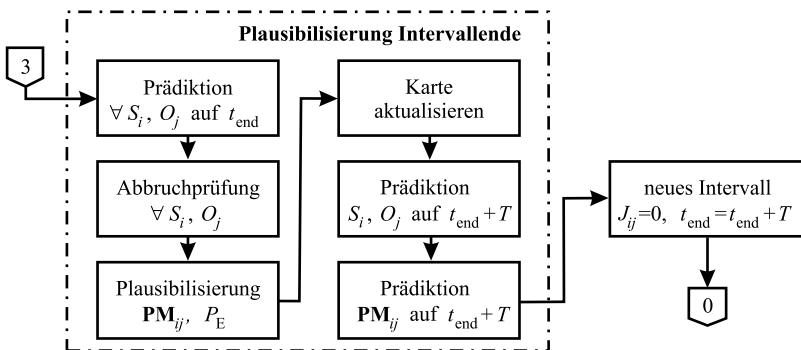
Plausibilisierung Intervallende

3

Prädiktion
$\forall S_i$, $O_j$ auf $t_{\text{end}}$

Abbruchprüfung
$\forall S_i$, $O_j$

Plausibilisierung
$\mathbf{PM}_{ij}$, $P_{\text{E}}$

Karte aktualisieren

Prädiktion
$S_i$, $O_j$ auf $t_{\text{end}}+T$

Prädiktion
$\mathbf{PM}_{ij}$ auf $t_{\text{end}}+T$

neues Intervall
$J_{ij}=0$, $t_{\text{end}}=t_{\text{end}}+T$

0